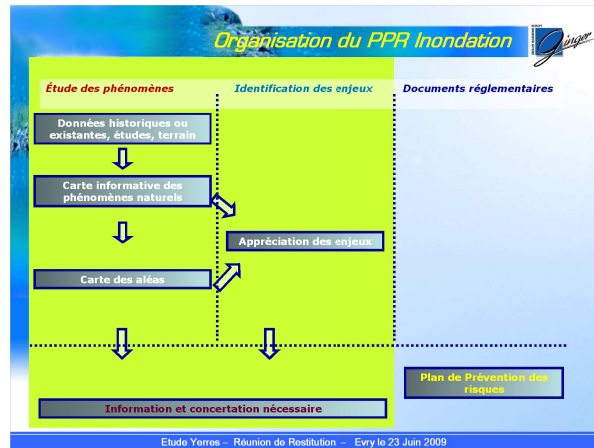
Organisation du PPR Inondation

Ginger

Étude des phénomènes

Identification des enjeux

Documents réglementaires

Données historiques ou existantes, études, terrain

Carte informative des phénomènes naturels

Appréciation des enjeux

Carte des aléas

Plan de Prévention des risques

Information et concertation nécessaire

Etude Yerres – Réunion de Restitution – Evry le 23 Juin 2009